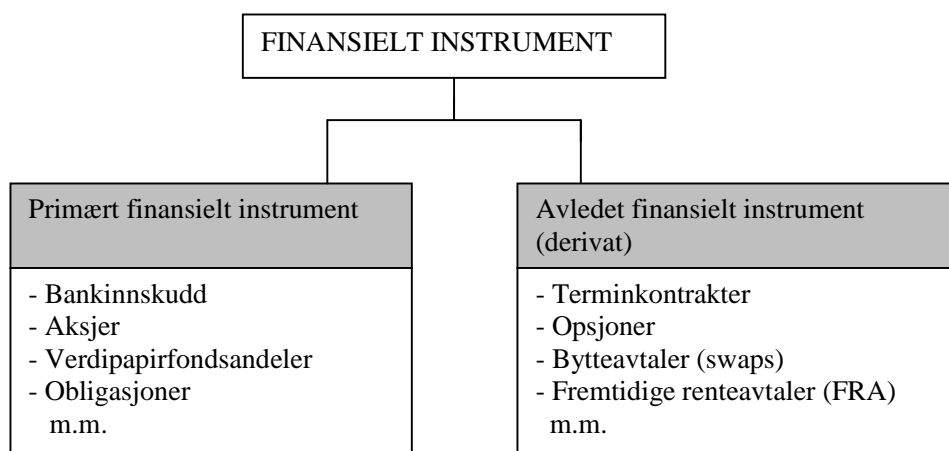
FINANSIELT INSTRUMENT

Primært finansielt instrument

- Bankinnskudd
- Aksjer
- Verdipapirfondsandeler
- Obligasjoner
m.m.

Avledet finansielt instrument (derivat)

- Terminkontrakter
- Opsjoner
- Bytteavtaler (swaps)
- Fremtidige renteavtaler (FRA)
m.m.